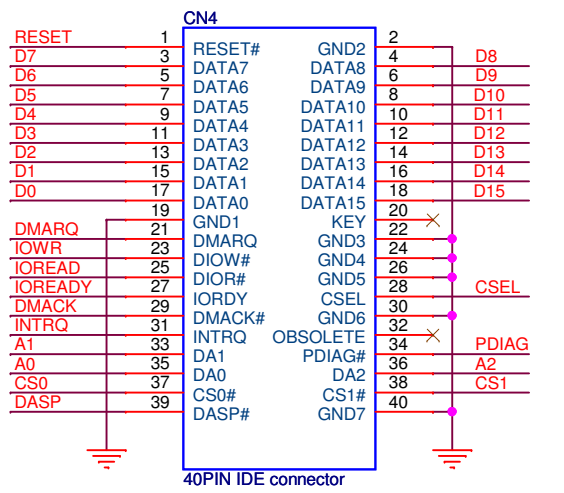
CN4

RESET 1 RESET#
D7 3 DATA7
D6 5 DATA6
D5 7 DATA5
D4 9 DATA4
D3 11 DATA3
D2 13 DATA2
D1 15 DATA1
D0 17 DATA0
19 GND1
DMARQ 21 DMARQ
IOWR 23 DIOW#
IOREAD 25 DIOR#
IOREADY 27 IORDY
DMACK 29 DMACK#
INTRQ 31 INTRQ
A1 33 DA1
A0 35 DA0
CS0 37 CS0#
DASP 39 DASP#

GND2 2
DATA8 4 D8
DATA9 6 D9
DATA10 8 D10
DATA11 10 D11
DATA12 12 D12
DATA13 14 D13
DATA14 16 D14
DATA15 18 D15
KEY 20
GND3 22
GND4 24
GND5 26
CSEL 28 CSEL
GND6 30
OBSOLETE 32
PDIAG# 34 PDIAG
DA2 36 A2
CS1# 38 CS1
GND7 40

40PIN IDE connector